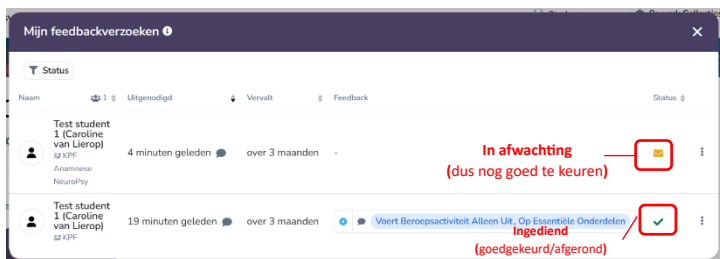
Mijn feedbackverzoeken

Status

| Naam | 1 | Uitgenodigd | Vervalt | Feedback | Status |
|---|---|---|---|---|---|
| Test student 1 (Caroline van Lierop) KPF Anamnese NeuroPsy | | 4 minuten geleden | over 3 maanden | - | |
| Test student 1 (Caroline van Lierop) KPF | | 19 minuten geleden | over 3 maanden | Voert Beroepsactiviteit Alleen Uit, Op Essentiële Onderdelen | |

In afwachting
(dus nog goed te keuren)

Ingediend
(goedgekeurd/afgerond)